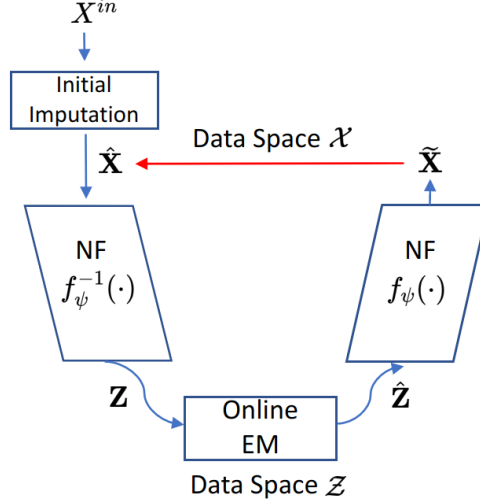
$X^{in}$

Initial Imputation

Data Space $\mathcal{X}$

$\hat{\mathbf{X}}$

$\widetilde{\mathbf{X}}$

NF $f_{\psi}^{-1}(\cdot)$

NF $f_{\psi}(\cdot)$

$\mathbf{Z}$

$\hat{\mathbf{Z}}$

Online EM

Data Space $\mathcal{Z}$